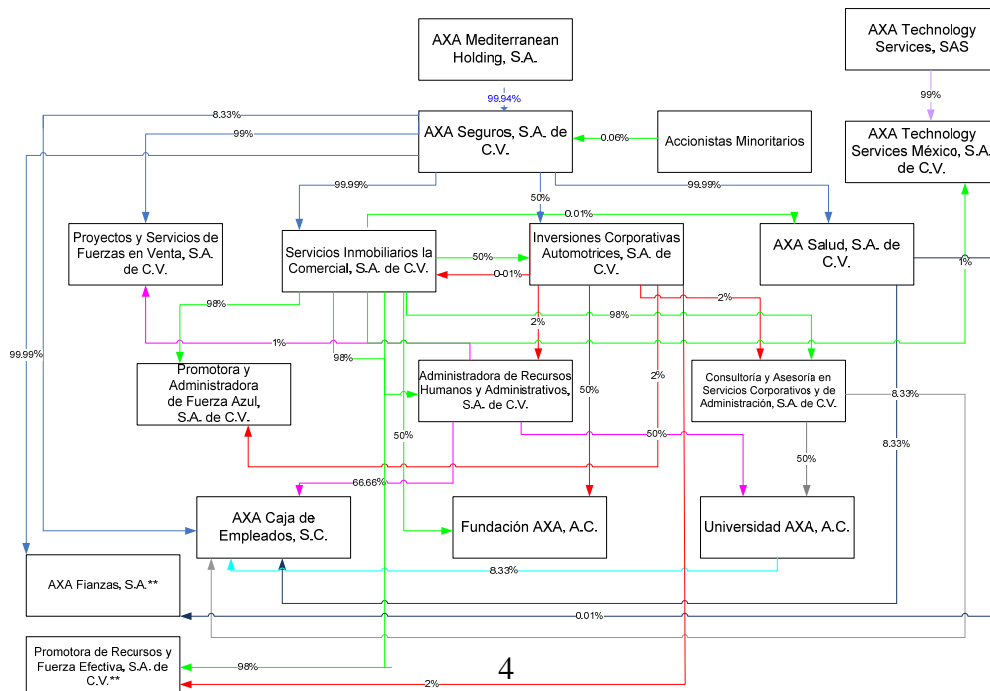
AXA Mediterranean Holding, S.A.

AXA Technology Services, SAS

99.94%

99%

8.33%

AXA Seguros, S.A. de C.V.

0.06%

Accionistas Minoritarios

AXA Technology Services México, S.A. de C.V.

99%

99.99%

50%

99.99%

0.01%

Proyectos y Servicios de Fuerzas en Venta, S.A. de C.V.

Servicios Inmobiliarios la Comercial, S.A. de C.V.

50%

0.01%

Inversiones Corporativas Automotrices, S.A. de C.V.

AXA Salud, S.A. de C.V.

1%

98%

2%

2%

98%

99.99%

1%

98%

Promotora y Administradora de Fuerza Azul, S.A. de C.V.

Administradora de Recursos Humanos y Administrativos, S.A. de C.V.

50%

2%

Consultoría y Asesoría en Servicios Corporativos y de Administración, S.A. de C.V.

8.33%

8.33%

50%

50%

50%

66.66%

AXA Caja de Empleados, S.C.

Fundación AXA, A.C.

Universidad AXA, A.C.

AXA Fianzas, S.A.**

8.33%

0.01%

Promotora de Recursos y Fuerza Efectiva, S.A. de C.V.**

98%

4

2%